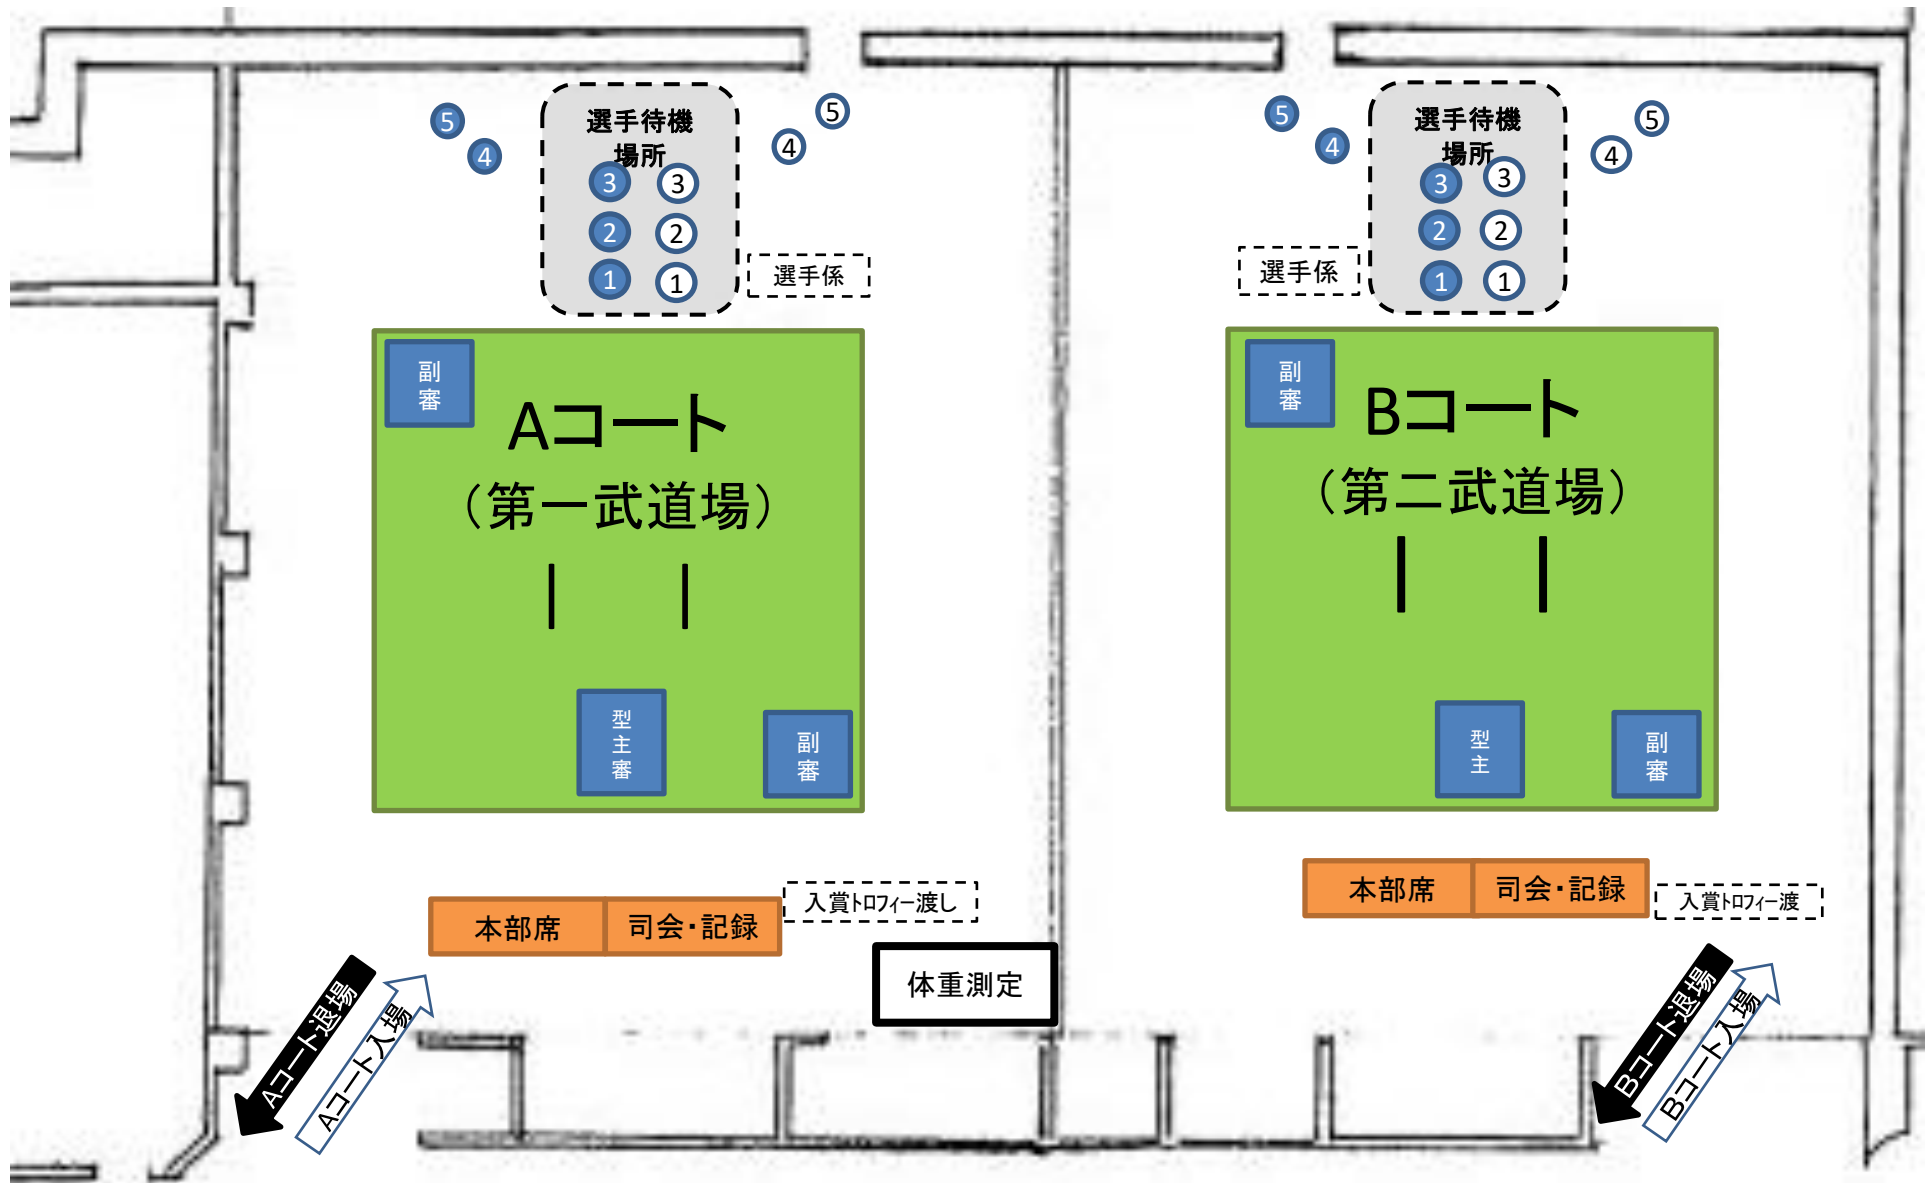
5
4
選手待機場所
3 3
2 2
1 1
5
4
選手係
副審
Aコート
（第一武道場）
型主審
副審
本部席
司会・記録
入賞トロフィー渡し
体重測定
Aコート退場
Aコート入場

5
4
選手待機場所
3 3
2 2
1 1
5
4
選手係
副審
Bコート
（第二武道場）
型主
副審
本部席
司会・記録
入賞トロフィー渡
Bコート退場
Bコート入場